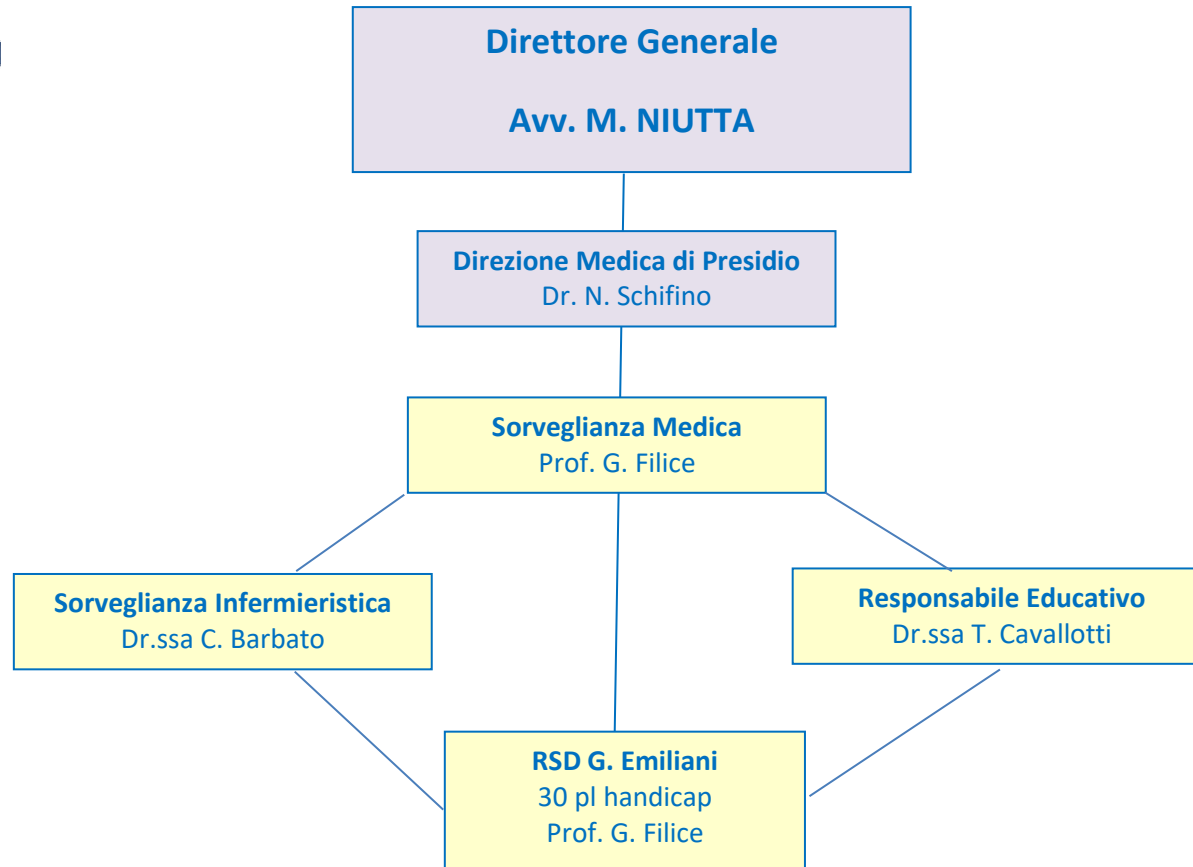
Direttore Generale

Avv. M. NIUTTA

Direzione Medica di Presidio
Dr. N. Schifino

Sorveglianza Medica
Prof. G. Filice

Sorveglianza Infermieristica
Dr.ssa C. Barbato

Responsabile Educativo
Dr.ssa T. Cavallotti

RSD G. Emiliani
30 pl handicap
Prof. G. Filice